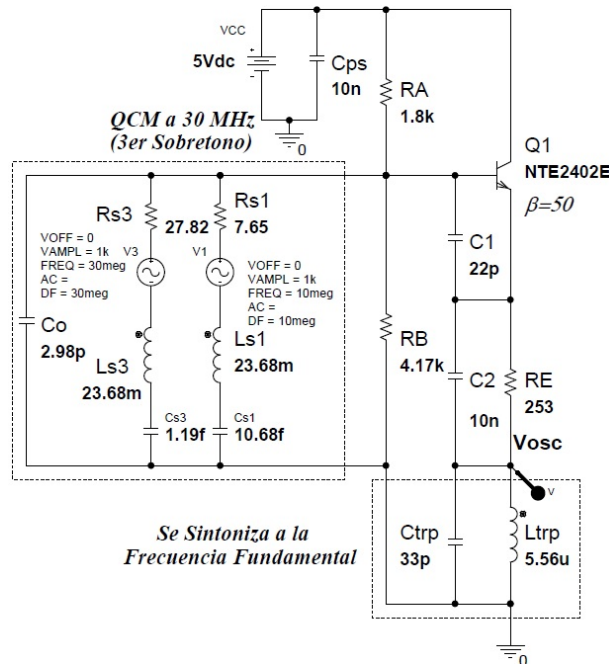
VCC

5Vdc

Cps
10n

0

RA
1.8k

QCM a 30 MHz
(3er Sobretono)

Q1
NTE2402E
$\beta$=50

Rs3
27.82

Rs1
7.65

VOFF = 0
VAMPL = 1k
FREQ = 30meg
AC =
DF = 30meg

V3

V1

VOFF = 0
VAMPL = 1k
FREQ = 10meg
AC =
DF = 10meg

C1
22p

Co
2.98p

Ls3
23.68m

Ls1
23.68m

RB
4.17k

C2
10n

RE
253

Cs3
1.19f

Cs1
10.68f

Vosc

V

Se Sintoniza a la
Frecuencia Fundamental

Ctrp
33p

Ltrp
5.56u

0